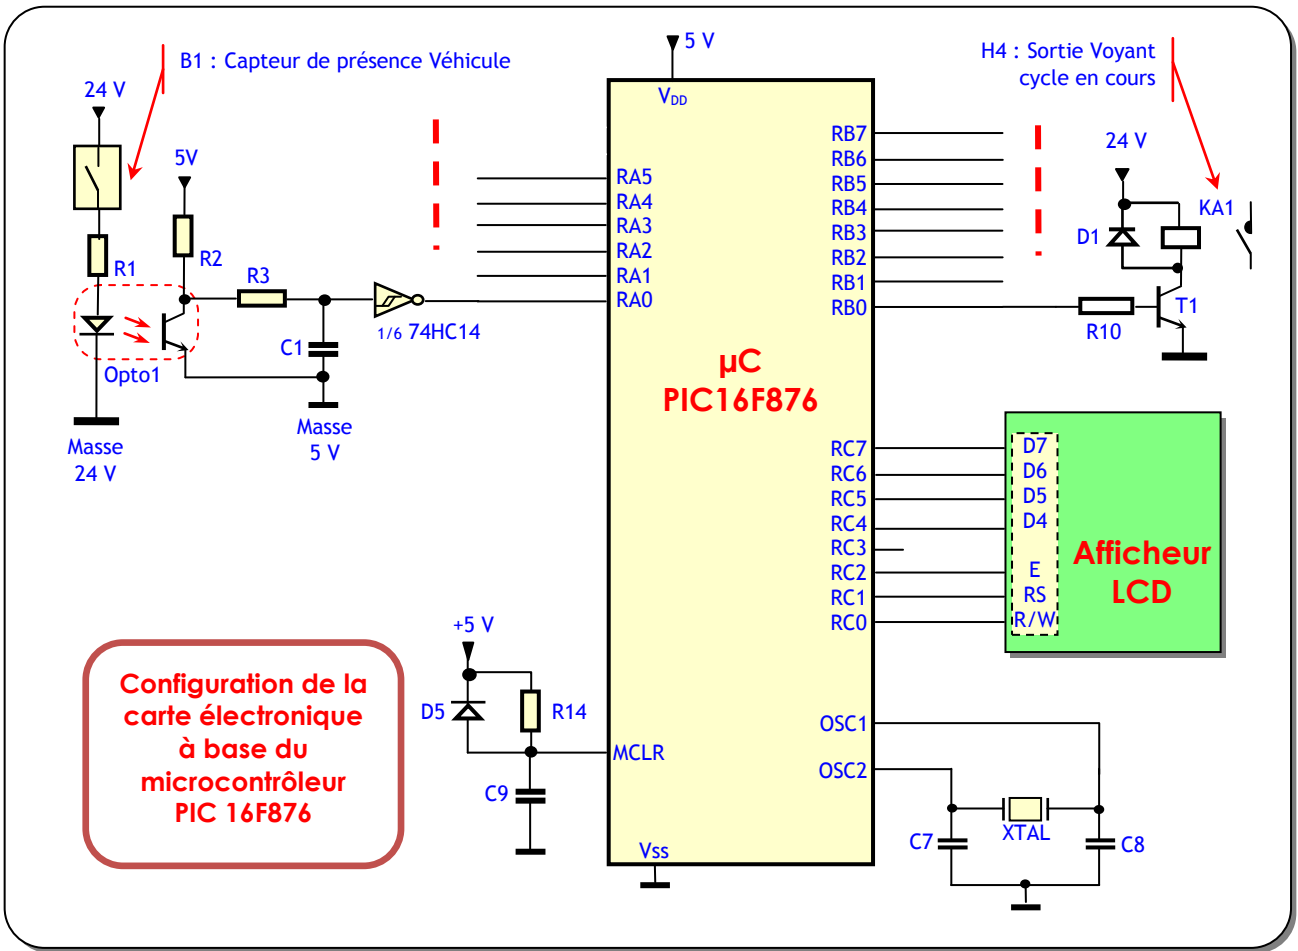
B1 : Capteur de présence Véhicule

24 V

5V

R1

R2

R3

Opto1

C1

1/6 74HC14

Masse 24 V

Masse 5 V

5 V

$V_{DD}$

RA5
RA4
RA3
RA2
RA1
RA0

RB7
RB6
RB5
RB4
RB3
RB2
RB1
RB0

H4 : Sortie Voyant cycle en cours

24 V

D1

KA1

T1

R10

µC
PIC16F876

RC7
RC6
RC5
RC4
RC3
RC2
RC1
RC0

D7
D6
D5
D4
E
RS
R/W

Afficheur LCD

+5 V

D5

R14

MCLR

C9

OSC1
OSC2

C7

XTAL

C8

Vss

Configuration de la carte électronique à base du microcontrôleur PIC 16F876